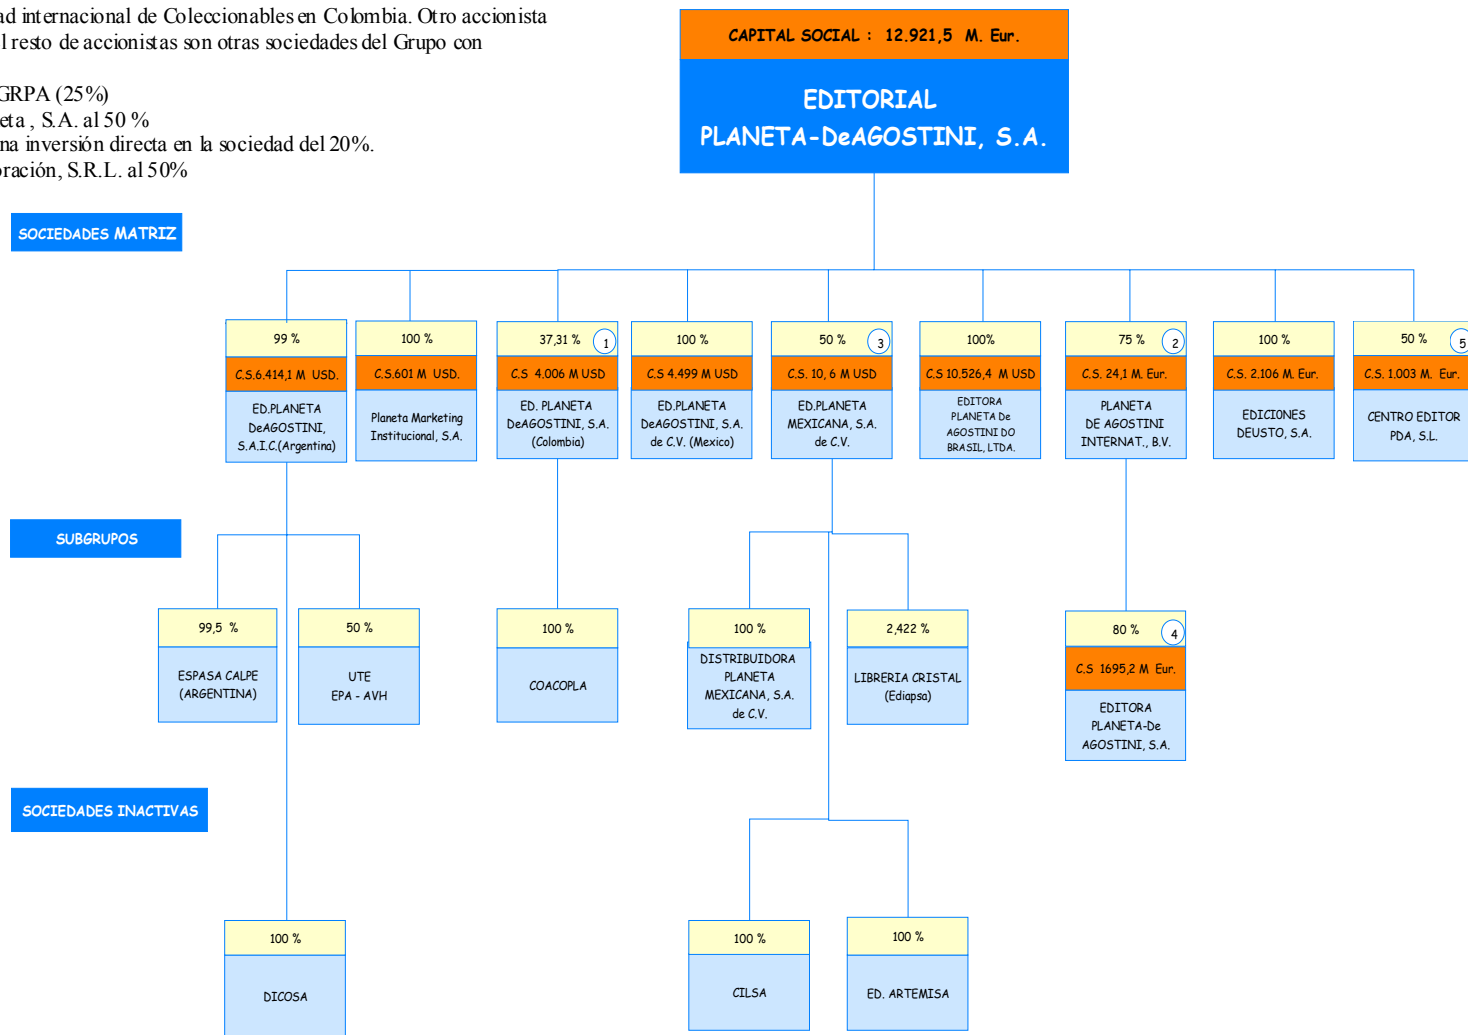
ad internacional de Coleccionables en Colombia. Otro accionista
l resto de accionistas son otras sociedades del Grupo con

GRPA (25%)
eta , S.A. al 50 %
na inversión directa en la sociedad del 20%.
ración, S.R.L. al 50%

CAPITAL SOCIAL : 12.921,5 M. Eur.

EDITORIAL PLANETA-DeAGOSTINI, S.A.

SOCIEDADES MATRIZ

99 %
C.S.6.414,1 M USD.
ED.PLANETA DeAGOSTINI, S.A.I.C.(Argentina)

100 %
C.S.601 M USD.
Planeta Marketing Institucional, S.A.

37,31 % 1
C.S 4.006 M USD
ED. PLANETA DeAGOSTINI, S.A. (Colombia)

100 %
C.S 4.499 M USD
ED.PLANETA DeAGOSTINI, S.A. de C.V. (Mexico)

50 % 3
C.S. 10, 6 M USD
ED.PLANETA MEXICANA, S.A. de C.V.

100%
C.S 10.526,4 M USD
EDITORA PLANETA De AGOSTINI DO BRASIL, LTDA.

75 % 2
C.S. 24,1 M. Eur.
PLANETA DE AGOSTINI INTERNAT., B.V.

100 %
C.S. 2.106 M. Eur.
EDICIONES DEUSTO, S.A.

50 % 5
C.S. 1.003 M. Eur.
CENTRO EDITOR PDA, S.L.

SUBGRUPOS

99,5 %
ESPASA CALPE (ARGENTINA)

50 %
UTE EPA - AVH

100 %
COACOPLA

100 %
DISTRIBUIDORA PLANETA MEXICANA, S.A. de C.V.

2,422 %
LIBRERIA CRISTAL (Ediapsa)

80 % 4
C.S 1695,2 M Eur.
EDITORA PLANETA-De AGOSTINI, S.A.

SOCIEDADES INACTIVAS

100 %
DICOSA

100 %
CILSA

100 %
ED. ARTEMISA